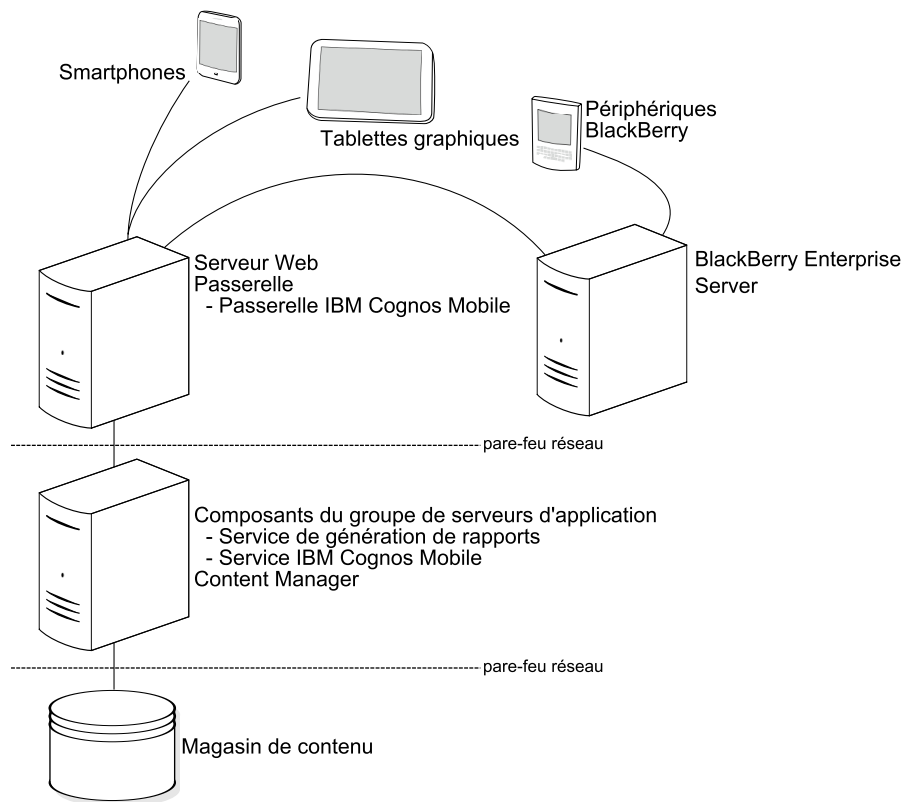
Smartphones

Tablettes graphiques

Périphériques
BlackBerry

Serveur Web
Passerelle
- Passerelle IBM Cognos Mobile

BlackBerry Enterprise
Server

pare-feu réseau

Composants du groupe de serveurs d'application
- Service de génération de rapports
- Service IBM Cognos Mobile
Content Manager

pare-feu réseau

Magasin de contenu